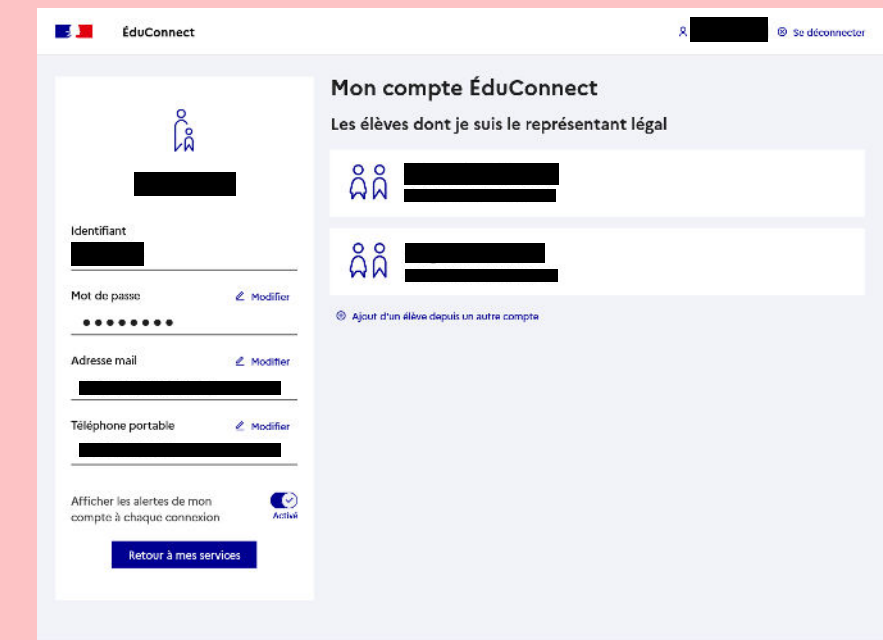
ÉduConnect

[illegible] Se déconnecter

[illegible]

Identifiant

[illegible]

Mot de passe Modifier

••••••••

Adresse mail Modifier

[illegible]

Téléphone portable Modifier

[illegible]

Afficher les alertes de mon compte à chaque connexion

Activé

Retour à mes services

Mon compte ÉduConnect

Les élèves dont je suis le représentant légal

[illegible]

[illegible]

Ajout d'un élève depuis un autre compte